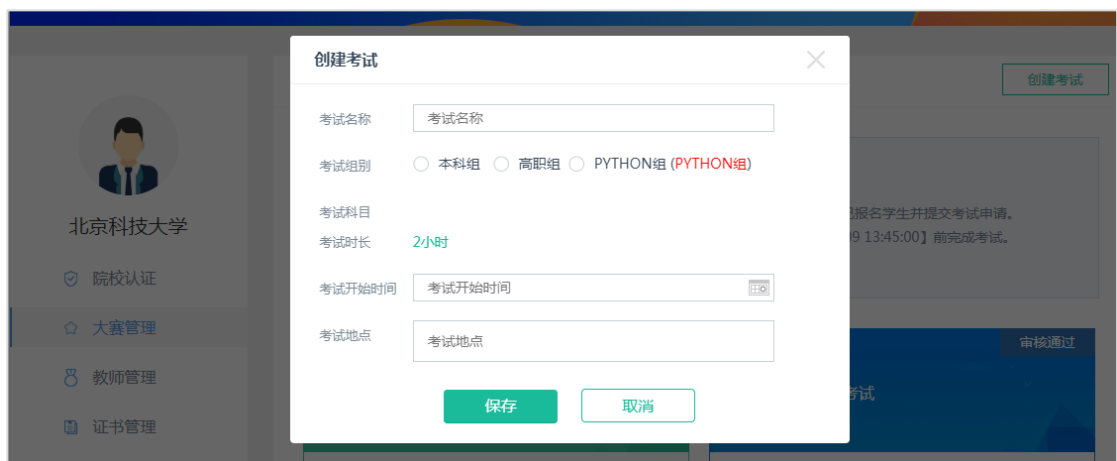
北京科技大学

院校认证

大赛管理

教师管理

证书管理

创建考试

创建考试

考试名称 考试名称

考试组别 本科组 高职组 PYTHON组 (PYTHON组)

考试科目

考试时长 2小时

考试开始时间 考试开始时间

考试地点 考试地点

保存 取消

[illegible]报名学生并提交考试申请。

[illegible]9 13:45:00】前完成考试。

审核通过

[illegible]考试